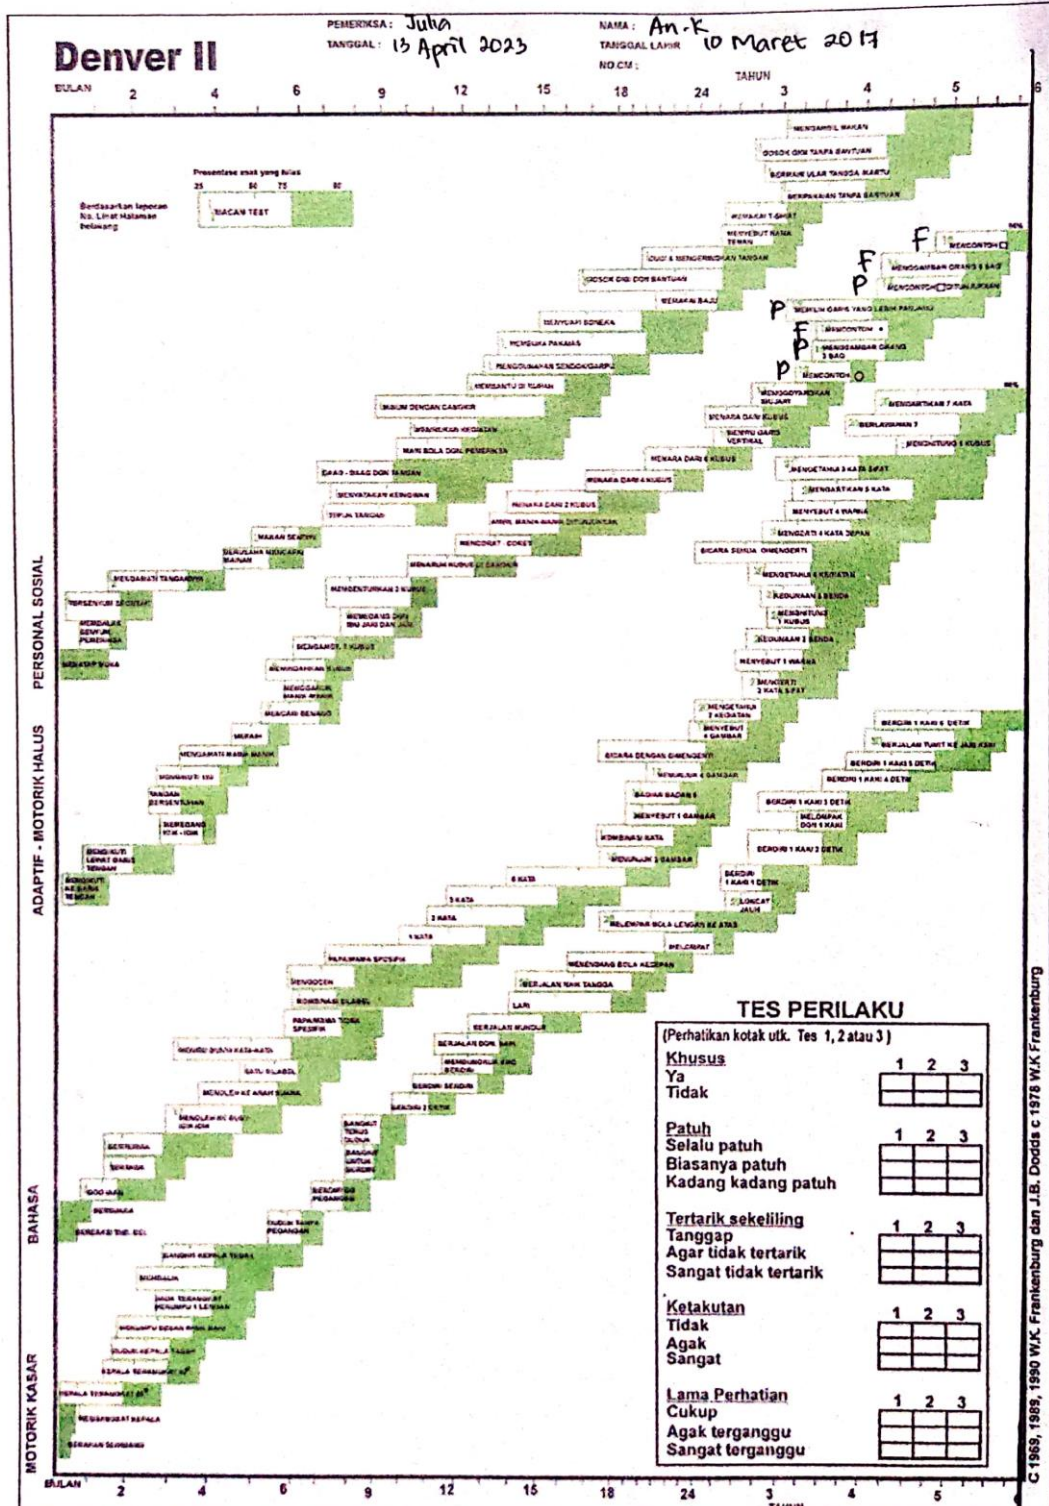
Denver II

PEMERIKSA : Julia
TANGGAL : 13 April 2023
NAMA : An. K
TANGGAL LAHIR 10 Maret 2017
NO CM :

BULAN 2 4 6 9 12 15 18 24 TAHUN 3 4 5 6

Presentase anak yang lulus
25 50 75 90
Berdasarkan laporan
No. Lihat Halaman belakang
MACAM TEST

MENGAMBIL MAKAN
GOSOK GIGI TANPA BANTUAN
BERMAIN ULAR TANGGA, KARTU
BERPAKAIAN TANPA BANTUAN
MEMAKAI T-SHIRT
MENYEBUT NAMA TEMAN
CUCI & MENGERINGKAN TANGAN
GOSOK GIGI DGN BANTUAN
MEMAKAI BAJU
MENCARI BONEKA
MELEPAS PAKAIAN
PENGGUNAAN SENDOK/GARPU
MEMBANTU DI RUMAH
MINUM DENGAN CANGKIR
MENIRUKAN KEGIATAN
MAIN BOLA DGN PEMERIKSA
DAAG - DAAG DGN TANGAN
MENYATAKAN KEINGINAN
TEPUK TANGAN
MAKAN SENDIRI
BERUSAHA MENCAPAI MAINAN
MEMANDANG TANGANNYA
TERSENYUM SPONTAN
MEMBALAS SENYUM PEMERIKSA
MENATAP MUKA

F MENCONTOH ☐
F MENGGAMBAR ORANG 6 BAG
P MENCONTOH ☐ DITUNJUKKAN
P MEMILIH GARIS YANG LEBIH PANJANG
F MENCONTOH +
P MENGGAMBAR ORANG 3 BAG
P MENCONTOH O
MENGGOYANGKAN IBU JARI
MENARA DARI 8 KUBUS
MENIRU GARIS VERTIKAL
MENARA DARI 6 KUBUS
MENARA DARI 4 KUBUS
MENARA DARI 2 KUBUS
AMBIL MANIK-MANIK DITUNJUKKAN
MENCORET - CORET
MENARUH KUBUS DI CANGKIR
MEMBENTURKAN 2 KUBUS
MEMEGANG DGN IBU JARI DAN JARI
MEMINDAHKAN KUBUS
MENGAMBIL 2 KUBUS
MENGGARUK MANIK-MANIK
MENCARI BENANG
MERAIH
MEMEGANG MAINAN
MENGAMATI MANIK-MANIK
TANGAN BERSENTUHAN
MEMEGANG ICIK - ICIK
MENGIKUTI LEWAT GARIS TENGAH
MENGIKUTI KE GARIS TENGAH

MENGARTIKAN 7 KATA
BERLAWANAN 2
MENGHITUNG 1 KUBUS
MENGETAHUI 3 KATA SIFAT
MENGARTIKAN 5 KATA
MENYEBUT 4 WARNA
MENGERTI 4 KATA DEPAN
BICARA SEMUA DIMENGERTI
MENGETAHUI 4 KEGIATAN
KEGUNAAN 3 BENDA
MENGHITUNG 1 KUBUS
KEGUNAAN 2 BENDA
MENYEBUT 1 WARNA
MENGERTI 2 KATA SIFAT
MENGETAHUI 2 KEGIATAN
MENYEBUT 4 GAMBAR
BICARA DENGAN DIMENGERTI
MENUNJUK 4 GAMBAR
BAGIAN BADAN 6
MENYEBUT 1 GAMBAR
KOMBINASI KATA
MENUNJUK 2 GAMBAR
6 KATA
3 KATA
2 KATA
1 KATA
PAPA/MAMA SPESIFIK
MENGOCEH
KOMBINASI SILABEL
PAPA/MAMA TIDAK SPESIFIK
MENOLEH KE ARAH SUARA/KATA-KATA
SATU SILABEL
MENOLEH KE ARAH SUARA
MENOLEH KE BUNYI ICIK-ICIK
BERTERIAK
TERTAWA
OOO AAH
BERSUARA
BEREAKSI THD. BEL

BERDIRI 1 KAKI 6 DETIK
BERJALAN TUMIT KE JARI KAKI
BERDIRI 1 KAKI 5 DETIK
BERDIRI 1 KAKI 4 DETIK
BERDIRI 1 KAKI 3 DETIK
MELOMPAT DGN 1 KAKI
BERDIRI 1 KAKI 2 DETIK
BERDIRI 1 KAKI 1 DETIK
LONCAT JAUH
MELEMPAR BOLA LENGAN KE ATAS
MELOMPAT
MENENDANG BOLA KEDEPAN
BERJALAN NAIK TANGGA
LARI
BERJALAN MUNDUR
BERJALAN DGN BAIK
MEMBUNGKUK DAN BERDIRI
BERDIRI SENDIRI
BERDIRI 2 DETIK
BANGKIT TERUS DUDUK
BANGKIT UNTUK BERDIRI
BERDIRI DGN PEGANGAN
DUDUK TANPA PEGANGAN
BANGKIT KEPALA TEGAK
MEMBALIK
DUDUK KEPALA TEGAK / MENUMPU 1 LENGAN
MENUMPU BEBAN PADA KAKI
DUDUK KEPALA TEGAK
KEPALA TERANGKAT 90°
KEPALA TERANGKAT 45°
MENGANGKAT KEPALA
GERAKAN SEIMBANG

PERSONAL SOSIAL
ADAPTIF - MOTORIK HALUS
BAHASA
MOTORIK KASAR

TES PERILAKU
(Perhatikan kotak utk. Tes 1, 2 atau 3)
Khusus 1 2 3
Ya
Tidak
Patuh 1 2 3
Selalu patuh
Biasanya patuh
Kadang kadang patuh
Tertarik sekeliling 1 2 3
Tanggap
Agar tidak tertarik
Sangat tidak tertarik
Ketakutan 1 2 3
Tidak
Agak
Sangat
Lama Perhatian 1 2 3
Cukup
Agak terganggu
Sangat terganggu

C 1969, 1989, 1990 W.K Frankenburg dan J.B. Dodds c 1978 W.K Frankenburg

BULAN 2 4 6 9 12 15 18 24 3 TAHUN 4 5